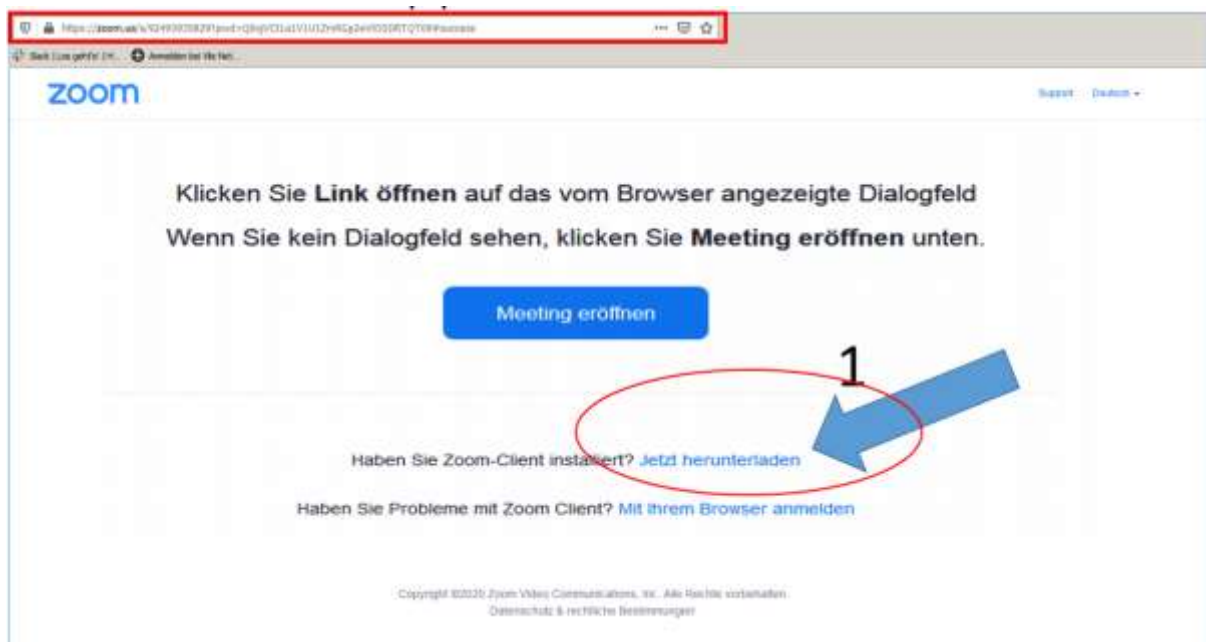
https://zoom.us/s/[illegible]

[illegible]

zoom

Support Deutsch ▾

Klicken Sie **Link öffnen** auf das vom Browser angezeigte Dialogfeld
Wenn Sie kein Dialogfeld sehen, klicken Sie **Meeting eröffnen** unten.

Meeting eröffnen

1

Haben Sie Zoom-Client installiert? Jetzt herunterladen

Haben Sie Probleme mit Zoom Client? Mit Ihrem Browser anmelden

Copyright ©2020 Zoom Video Communications, Inc. Alle Rechte vorbehalten.
Datenschutz & rechtliche Bestimmungen